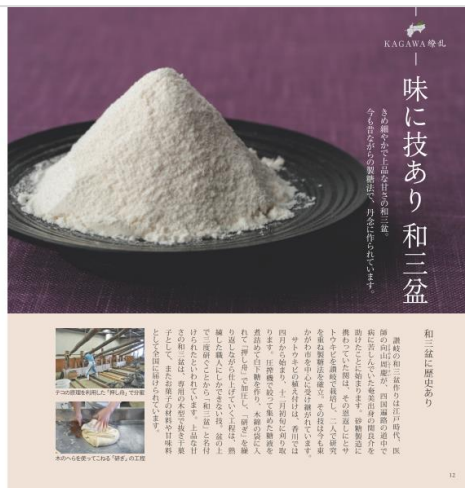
KAGAWA 繚乱

味に技あり 和三盆

きめ細やかで上品な甘さの和三盆。
今も昔ながらの製糖法で、丹念に作られています。

和三盆に歴史あり

讃岐の和三盆作りは江戸時代、医師の向山周慶が、四国遍路の途中で病に苦しんでいた奄美出身の関良介を助けたことに始まります。砂糖製法に携わっていた関は、その恩返しにとサトウキビを讃岐で栽培し、二人で研究を重ねて製糖法を確立。その技は今も東かがわ市や周辺に受け継がれています。サトウキビの植え付けは3月中旬、刈り取りは12月から始まります。圧搾機で絞って集めた糖液を煮詰めて白下糖を作り、木綿の袋に入れて「押し舟」で加圧し、「研ぎ」を繰り返しながら仕上げていきます。この工程は、熟練した職人にしかできない技。研ぎの工程で三度研ぐことから「和三盆」と名付けられたといわれています。上品な甘さの和三盆は、高級和菓子の材料や甘味料として全国に届けられています。

テコの原理を利用した「押し舟」で分蜜

木のへらを使ってこねる「研ぎ」の工程

13